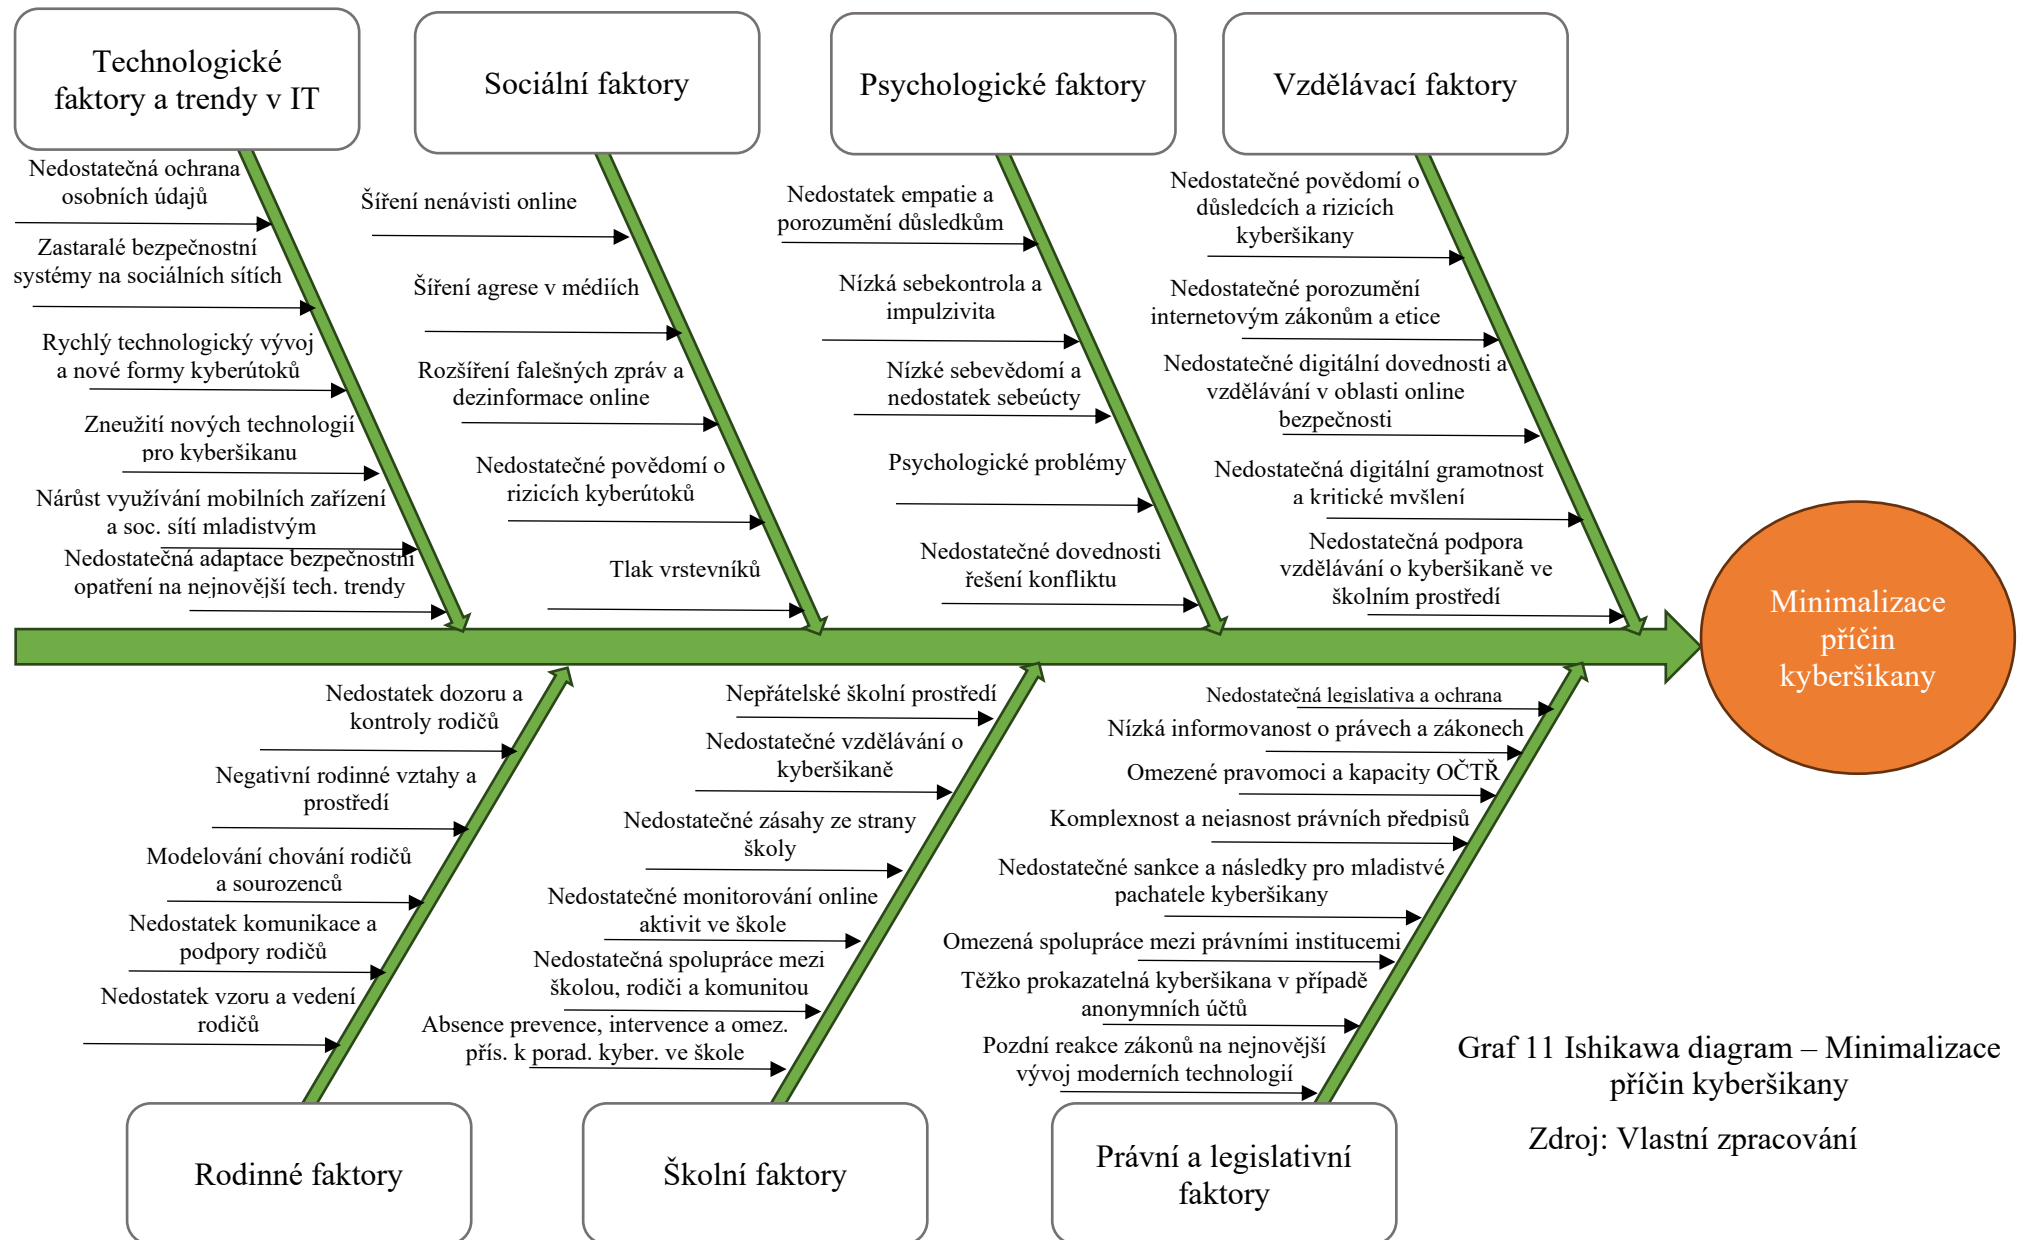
Technologické faktory a trendy v IT

Sociální faktory

Psychologické faktory

Vzdělávací faktory

Nedostatečná ochrana osobních údajů

Zastaralé bezpečnostní systémy na sociálních sítích

Rychlý technologický vývoj a nové formy kyberútoků

Zneužití nových technologií pro kyberšikanu

Nárůst využívání mobilních zařízení a soc. sítí mladistvým

Nedostatečná adaptace bezpečnostní opatření na nejnovější tech. trendy

Šíření nenávisti online

Šíření agrese v médiích

Rozšíření falešných zpráv a dezinformace online

Nedostatečné povědomí o rizicích kyberútoků

Tlak vrstevníků

Nedostatek empatie a porozumění důsledkům

Nízká sebekontrola a impulzivita

Nízké sebevědomí a nedostatek sebeúcty

Psychologické problémy

Nedostatečné dovednosti řešení konfliktu

Nedostatečné povědomí o důsledcích a rizicích kyberšikany

Nedostatečné porozumění internetovým zákonům a etice

Nedostatečné digitální dovednosti a vzdělávání v oblasti online bezpečnosti

Nedostatečná digitální gramotnost a kritické myšlení

Nedostatečná podpora vzdělávání o kyberšikaně ve školním prostředí

Minimalizace příčin kyberšikany

Nedostatek dozoru a kontroly rodičů

Negativní rodinné vztahy a prostředí

Modelování chování rodičů a sourozenců

Nedostatek komunikace a podpory rodičů

Nedostatek vzoru a vedení rodičů

Nepřátelské školní prostředí

Nedostatečné vzdělávání o kyberšikaně

Nedostatečné zásahy ze strany školy

Nedostatečné monitorování online aktivit ve škole

Nedostatečná spolupráce mezi školou, rodiči a komunitou

Absence prevence, intervence a omez. přís. k porad. kyber. ve škole

Nedostatečná legislativa a ochrana

Nízká informovanost o právech a zákonech

Omezené pravomoci a kapacity OČTŘ

Komplexnost a nejasnost právních předpisů

Nedostatečné sankce a následky pro mladistvé pachatele kyberšikany

Omezená spolupráce mezi právními institucemi

Těžko prokazatelná kyberšikana v případě anonymních účtů

Pozdní reakce zákonů na nejnovější vývoj moderních technologií

Rodinné faktory

Školní faktory

Právní a legislativní faktory

Graf 11 Ishikawa diagram – Minimalizace příčin kyberšikany

Zdroj: Vlastní zpracování